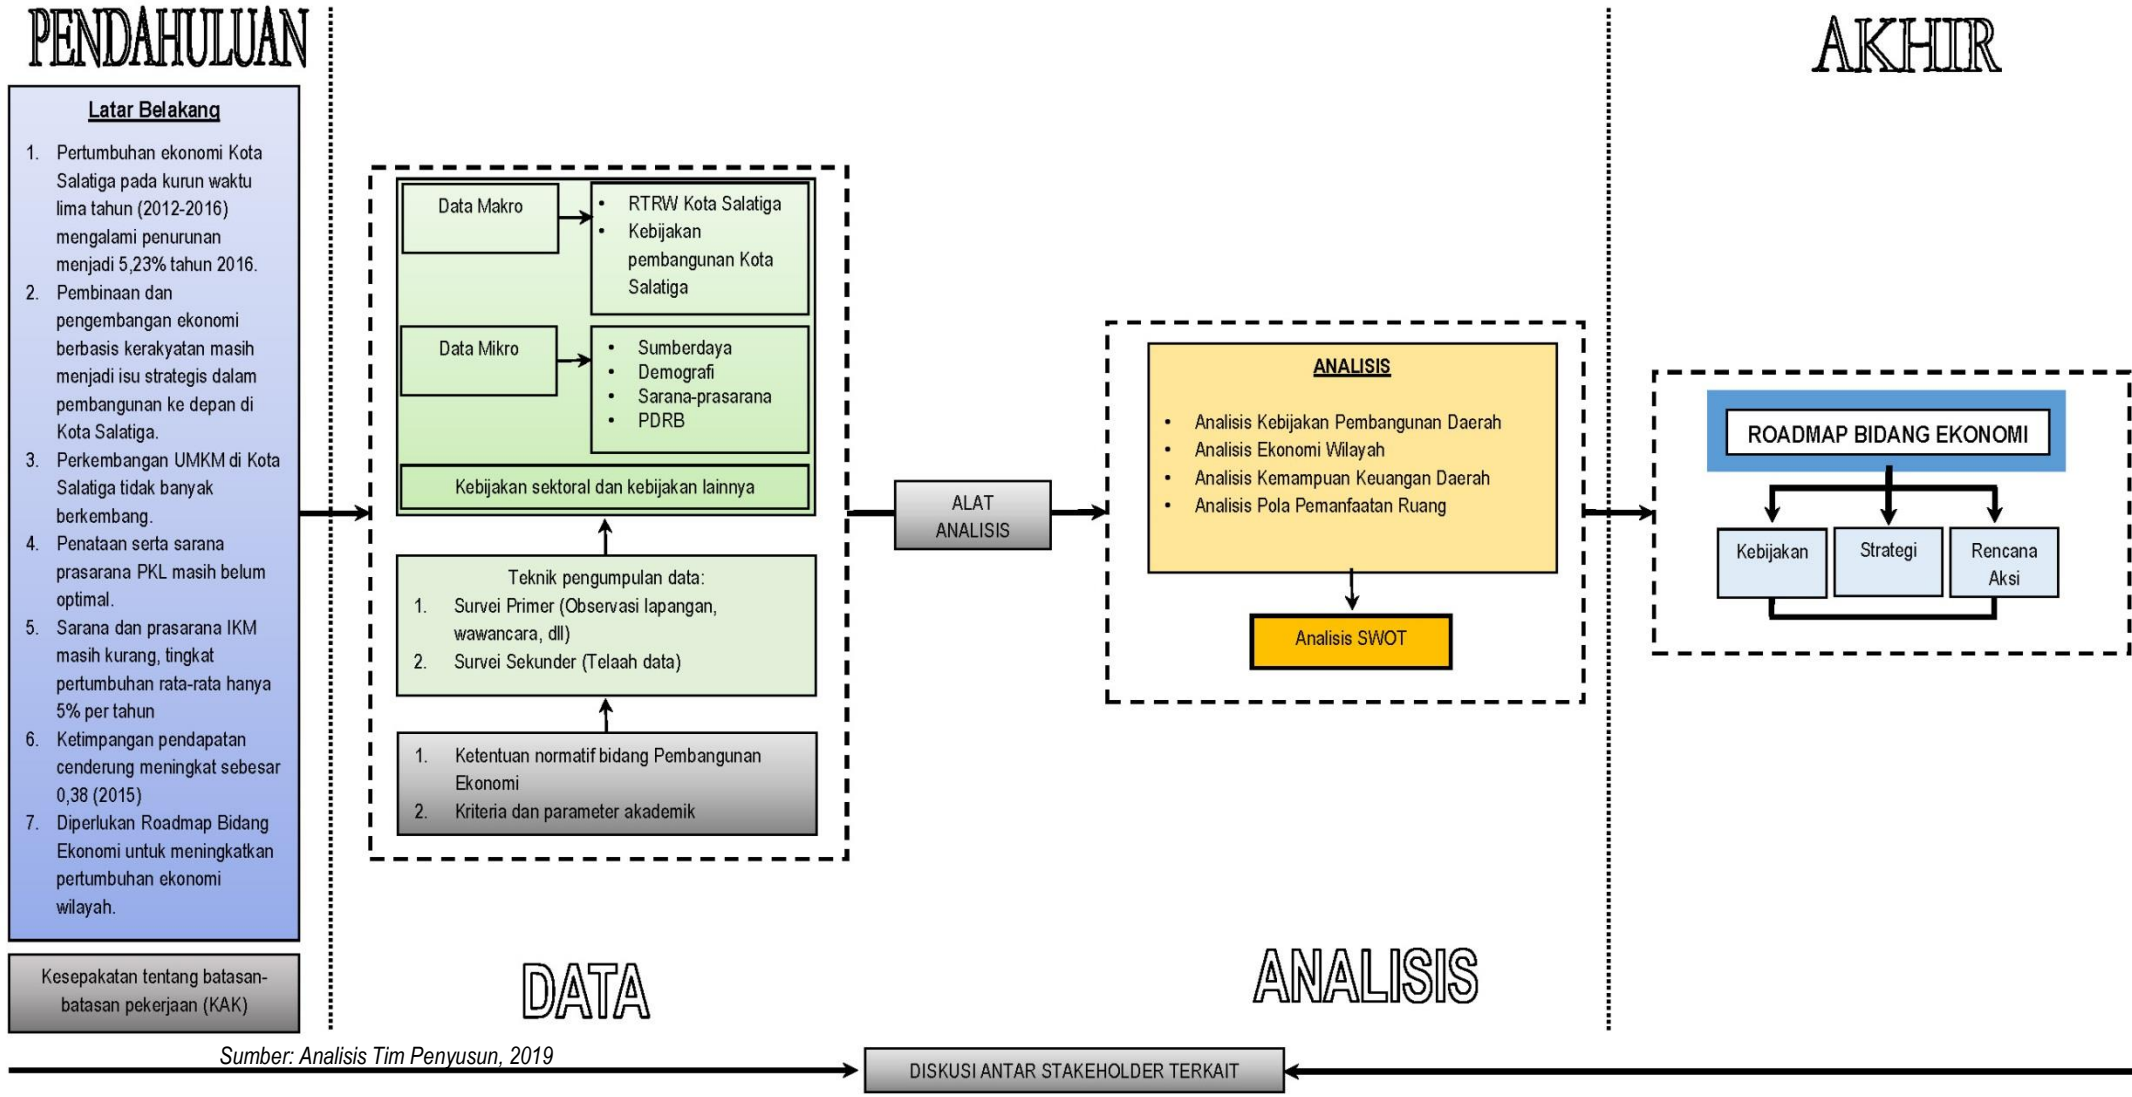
PENDAHULUAN

Latar Belakang

1. Pertumbuhan ekonomi Kota Salatiga pada kurun waktu lima tahun (2012-2016) mengalami penurunan menjadi 5,23% tahun 2016.
2. Pembinaan dan pengembangan ekonomi berbasis kerakyatan masih menjadi isu strategis dalam pembangunan ke depan di Kota Salatiga.
3. Perkembangan UMKM di Kota Salatiga tidak banyak berkembang.
4. Penataan serta sarana prasarana PKL masih belum optimal.
5. Sarana dan prasarana IKM masih kurang, tingkat pertumbuhan rata-rata hanya 5% per tahun
6. Ketimpangan pendapatan cenderung meningkat sebesar 0,38 (2015)
7. Diperlukan Roadmap Bidang Ekonomi untuk meningkatkan pertumbuhan ekonomi wilayah.

Kesepakatan tentang batasan-batasan pekerjaan (KAK)

Data Makro

- RTRW Kota Salatiga
- Kebijakan pembangunan Kota Salatiga

Data Mikro

- Sumberdaya
- Demografi
- Sarana-prasarana
- PDRB

Kebijakan sektoral dan kebijakan lainnya

Teknik pengumpulan data:
1. Survei Primer (Observasi lapangan, wawancara, dll)
2. Survei Sekunder (Telaah data)

1. Ketentuan normatif bidang Pembangunan Ekonomi
2. Kriteria dan parameter akademik

DATA

ALAT ANALISIS

ANALISIS

- Analisis Kebijakan Pembangunan Daerah
- Analisis Ekonomi Wilayah
- Analisis Kemampuan Keuangan Daerah
- Analisis Pola Pemanfaatan Ruang

Analisis SWOT

ANALISIS

AKHIR

ROADMAP BIDANG EKONOMI

Kebijakan

Strategi

Rencana Aksi

Sumber: Analisis Tim Penyusun, 2019

DISKUSI ANTAR STAKEHOLDER TERKAIT